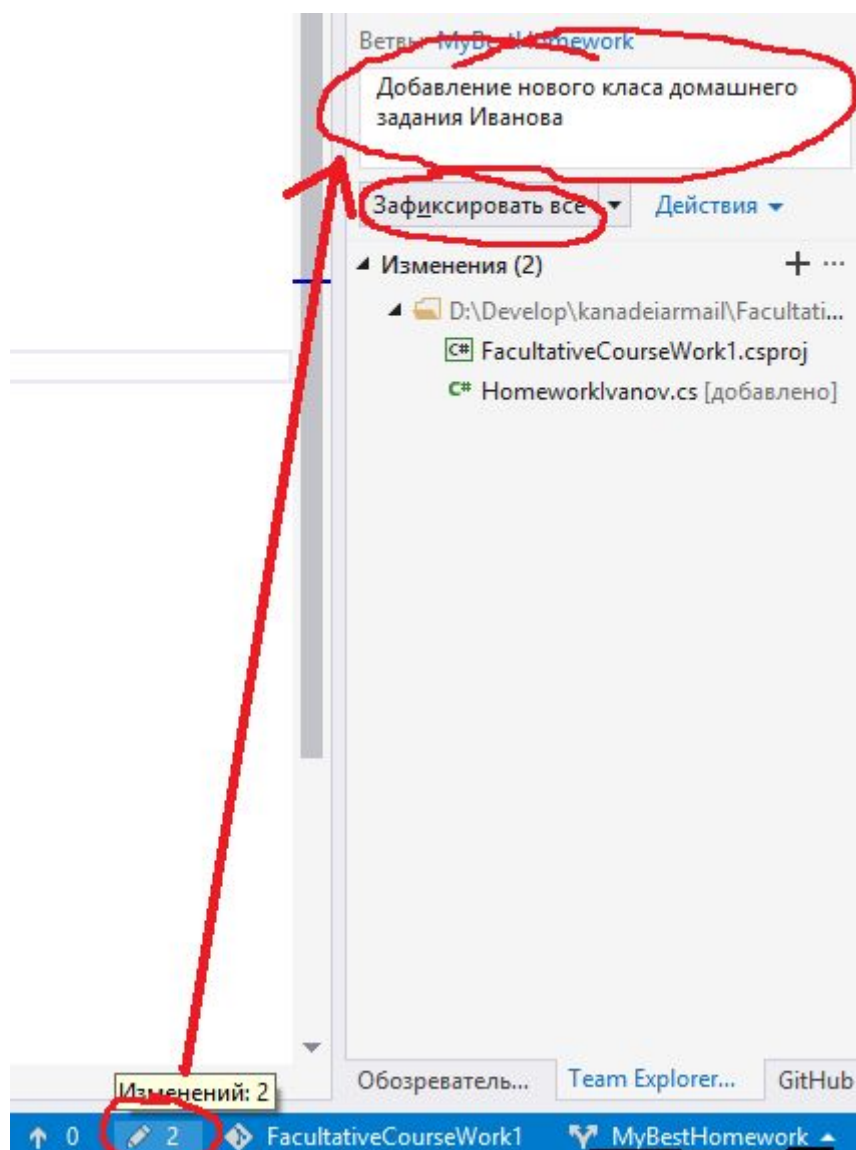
Ветвь: MyB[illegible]ework

Добавление нового класа домашнего задания Иванова

Зафиксировать все

Действия

Изменения (2)

+ ···

D:\Develop\kanadeiarmail\Facultati...

FacultativeCourseWork1.csproj

HomeworkIvanov.cs [добавлено]

Обозреватель...

Team Explorer...

GitHub

Изменений: 2

↑ 0

2

FacultativeCourseWork1

MyBestHomework